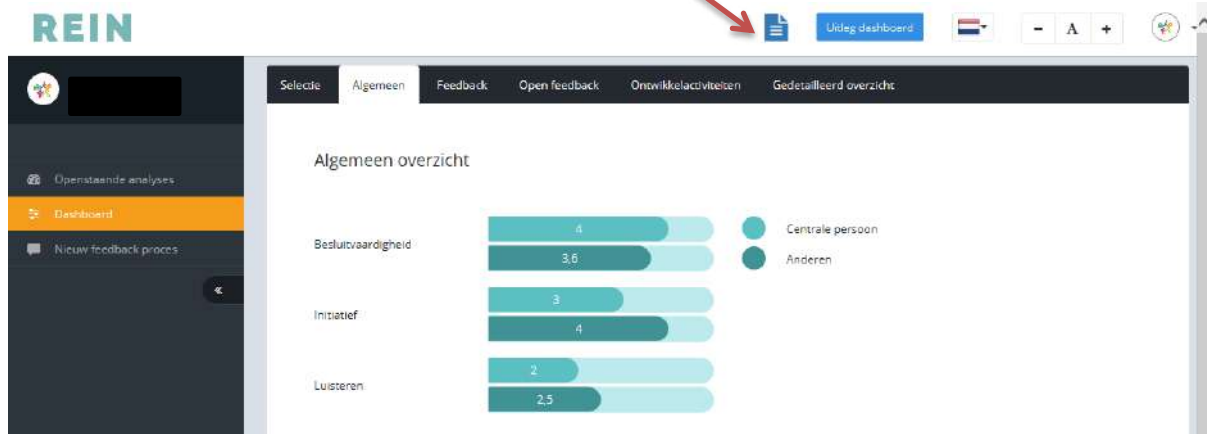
REIN

Uitleg dashboard

- A +

Openstaande analyses
Dashboard
Nieuw feedback proces

«

Selectie
Algemeen
Feedback
Open feedback
Ontwikkelactiviteiten
Gedetailleerd overzicht

Algemeen overzicht

Besluitvaardigheid
4
3,6

Centrale persoon
Anderen

Initiatief
3
4

Luisteren
2
2,5